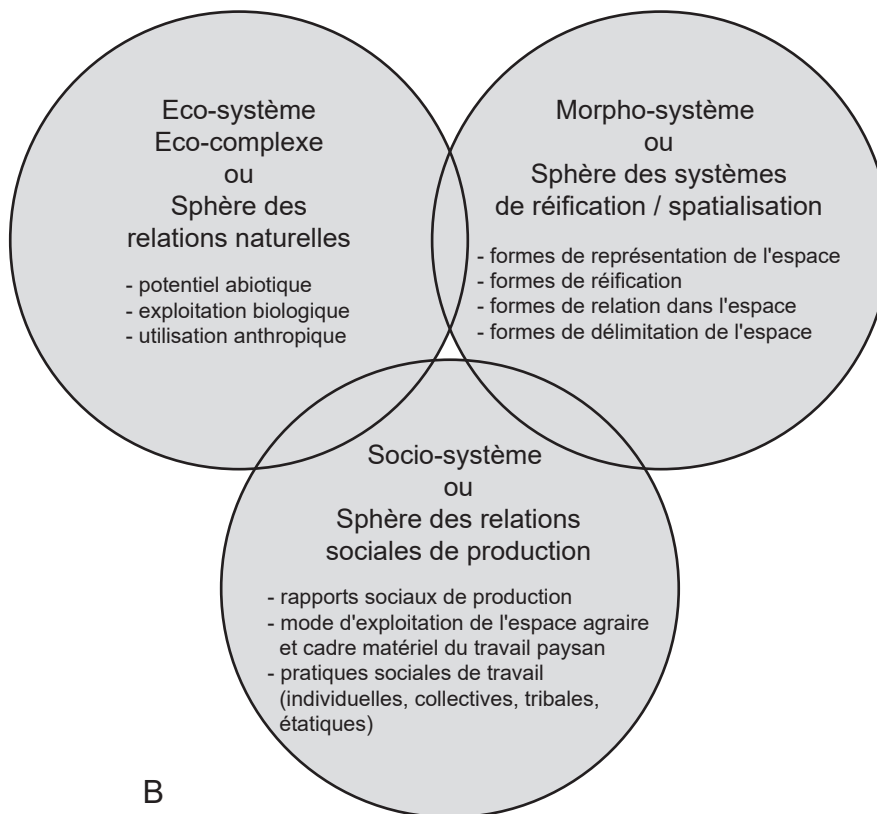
Eco-système
Eco-complexe
ou
Sphère des relations naturelles

- potentiel abiotique
- exploitation biologique
- utilisation anthropique

Morpho-système
ou
Sphère des systèmes de réification / spatialisation

- formes de représentation de l'espace
- formes de réification
- formes de relation dans l'espace
- formes de délimitation de l'espace

Socio-système
ou
Sphère des relations sociales de production

- rapports sociaux de production
- mode d'exploitation de l'espace agraire et cadre matériel du travail paysan
- pratiques sociales de travail (individuelles, collectives, tribales, étatiques)

B